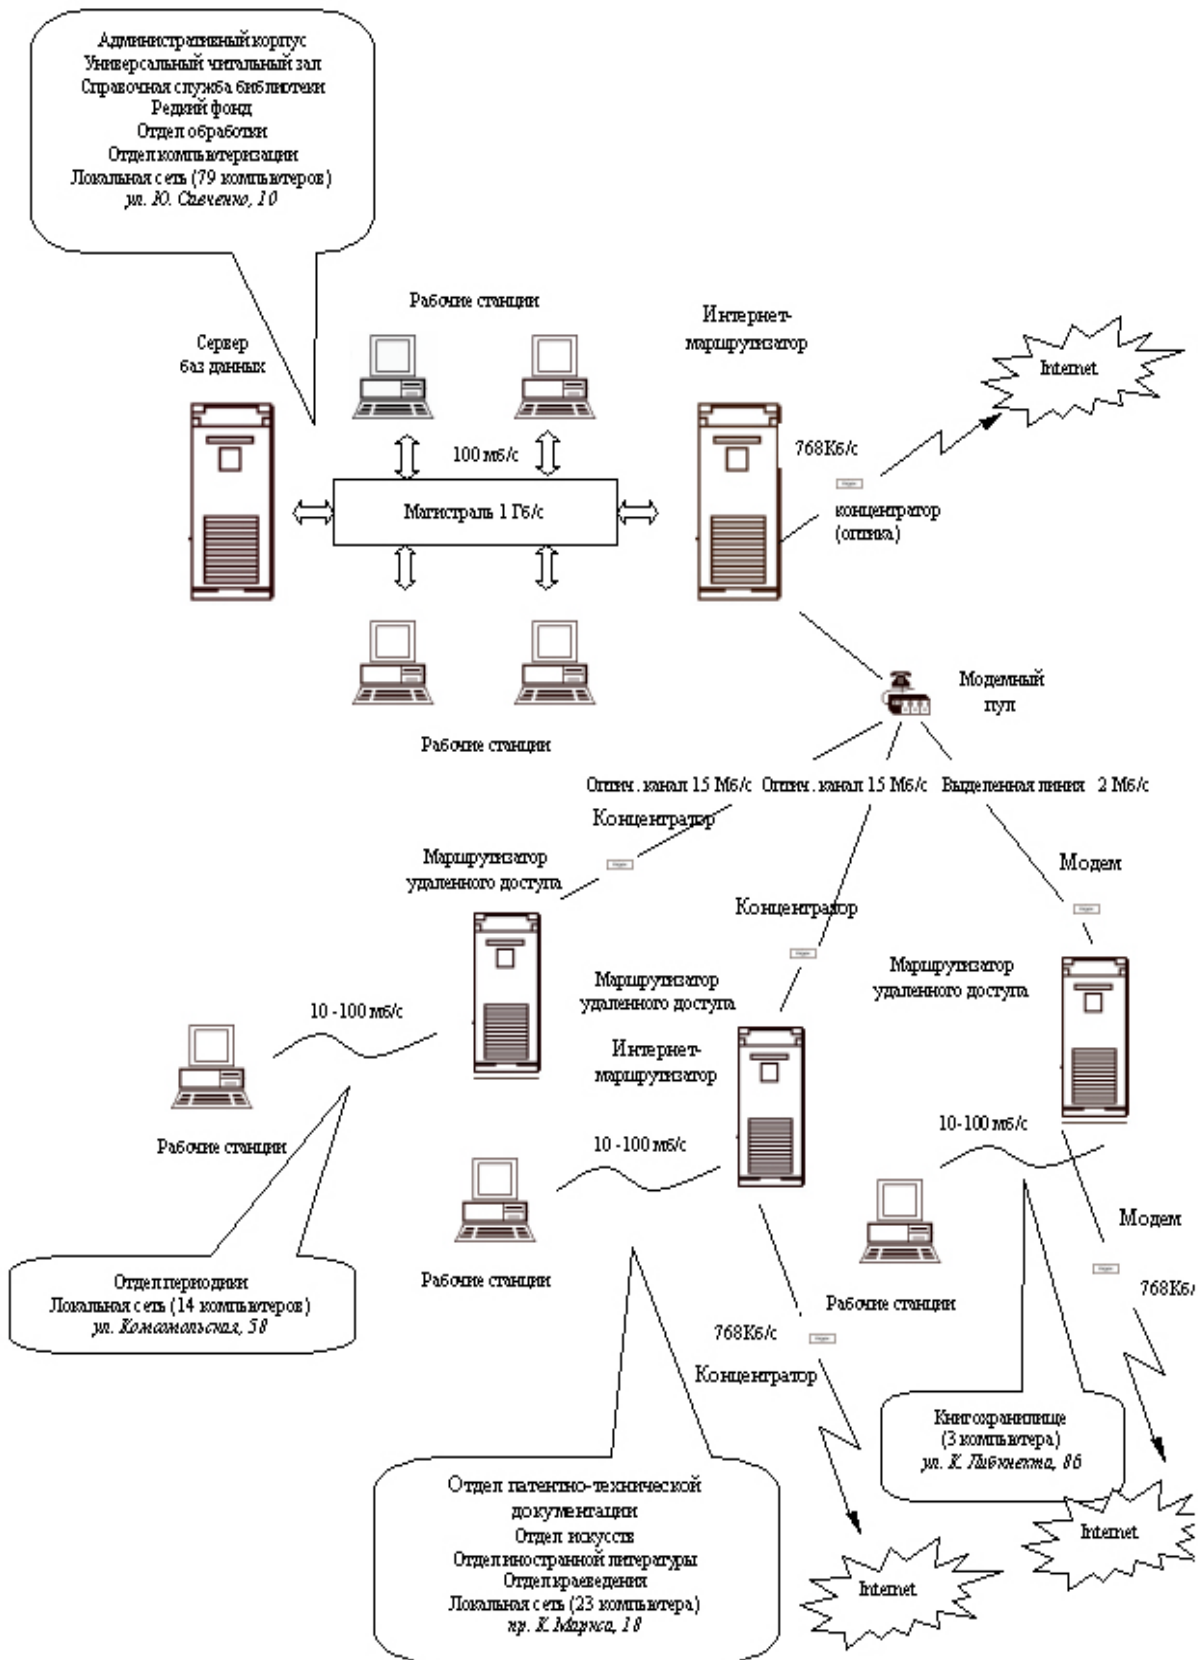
Административный корпус
Универсальный читальный зал
Справочная служба библиотеки
Редкий фонд
Отдел обработки
Отдел компьютеризации
Локальная сеть (79 компьютеров)
ул. Ю. Савченко, 10

Рабочие станции

Сервер баз данных

Интернет-маршрутизатор

Internet

100 мб/с

768Кб/с

Магистраль 1 Гб/с

концентратор (оптика)

Рабочие станции

Модемный пул

Оптич. канал 15 Мб/с Оптич. канал 15 Мб/с Выделенная линия 2 Мб/с

Концентратор

Маршрутизатор удаленного доступа

Модем

Концентратор

Маршрутизатор удаленного доступа

Маршрутизатор удаленного доступа

10 -100 мб/с

Интернет-маршрутизатор

Рабочие станции

10 -100 мб/с

10-100 мб/с

Модем

Рабочие станции

768Кб/

Рабочие станции

Отдел периодики
Локальная сеть (14 компьютеров)
ул. Комсомольская, 58

768Кб/с

Концентратор

Книгохранилище
(3 компьютера)
ул. К. Либкнехта, 86

Отдел патентно-технической документации
Отдел искусств
Отдел иностранной литературы
Отдел краеведения
Локальная сеть (23 компьютера)
пр. К. Маркса, 18

Internet

Internet